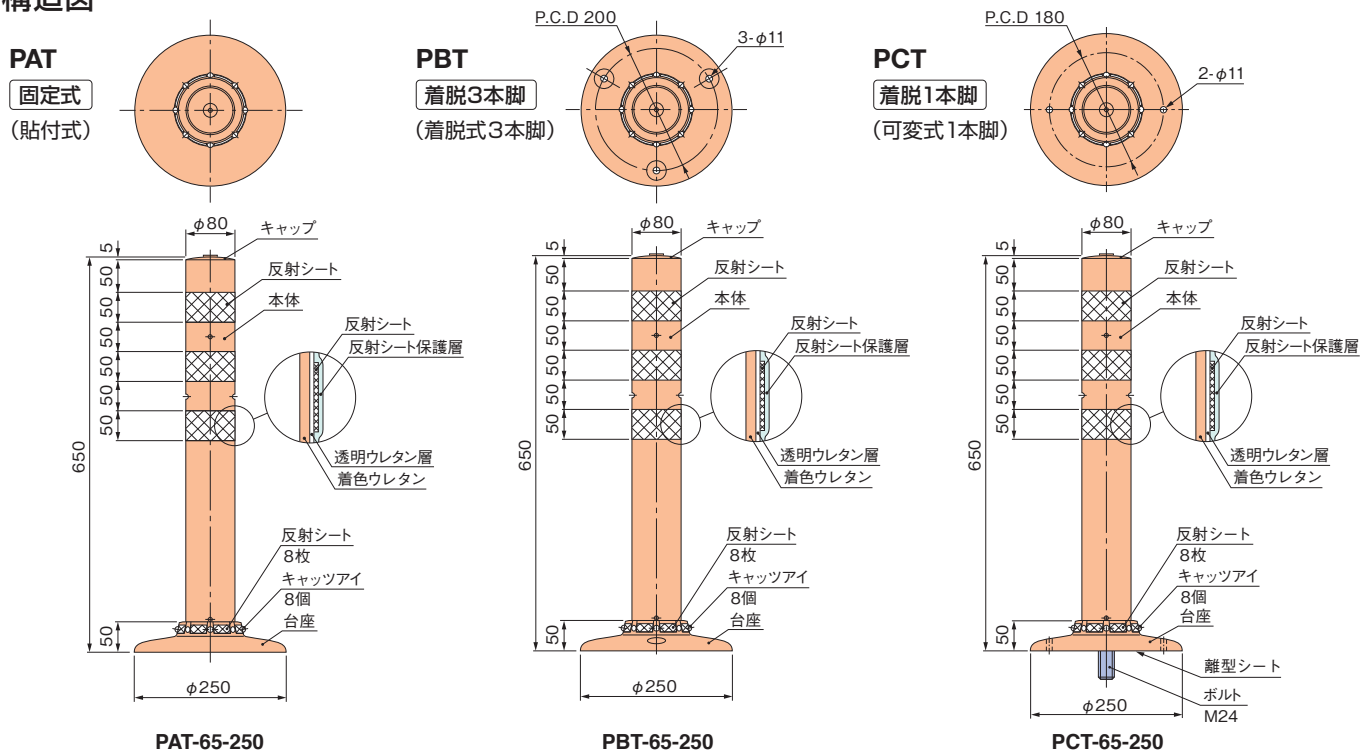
構造図

PAT
固定式
(貼付式)

PBT
着脱3本脚
(着脱式3本脚)
P.C.D 200
3-$\phi$11

PCT
着脱1本脚
(可変式1本脚)
P.C.D 180
2-$\phi$11

$\phi$80
キャップ
反射シート
本体
反射シート
反射シート保護層
透明ウレタン層
着色ウレタン
5
50
50
50
50
50
50
650
50
反射シート
8枚
キャッツアイ
8個
台座
$\phi$250

$\phi$80
キャップ
反射シート
本体
反射シート
反射シート保護層
透明ウレタン層
着色ウレタン
5
50
50
50
50
50
50
650
50
反射シート
8枚
キャッツアイ
8個
台座
$\phi$250

$\phi$80
キャップ
反射シート
本体
反射シート
反射シート保護層
透明ウレタン層
着色ウレタン
5
50
50
50
50
50
50
650
50
反射シート
8枚
キャッツアイ
8個
台座
離型シート
ボルト
M24
$\phi$250

PAT-65-250
PBT-65-250
PCT-65-250